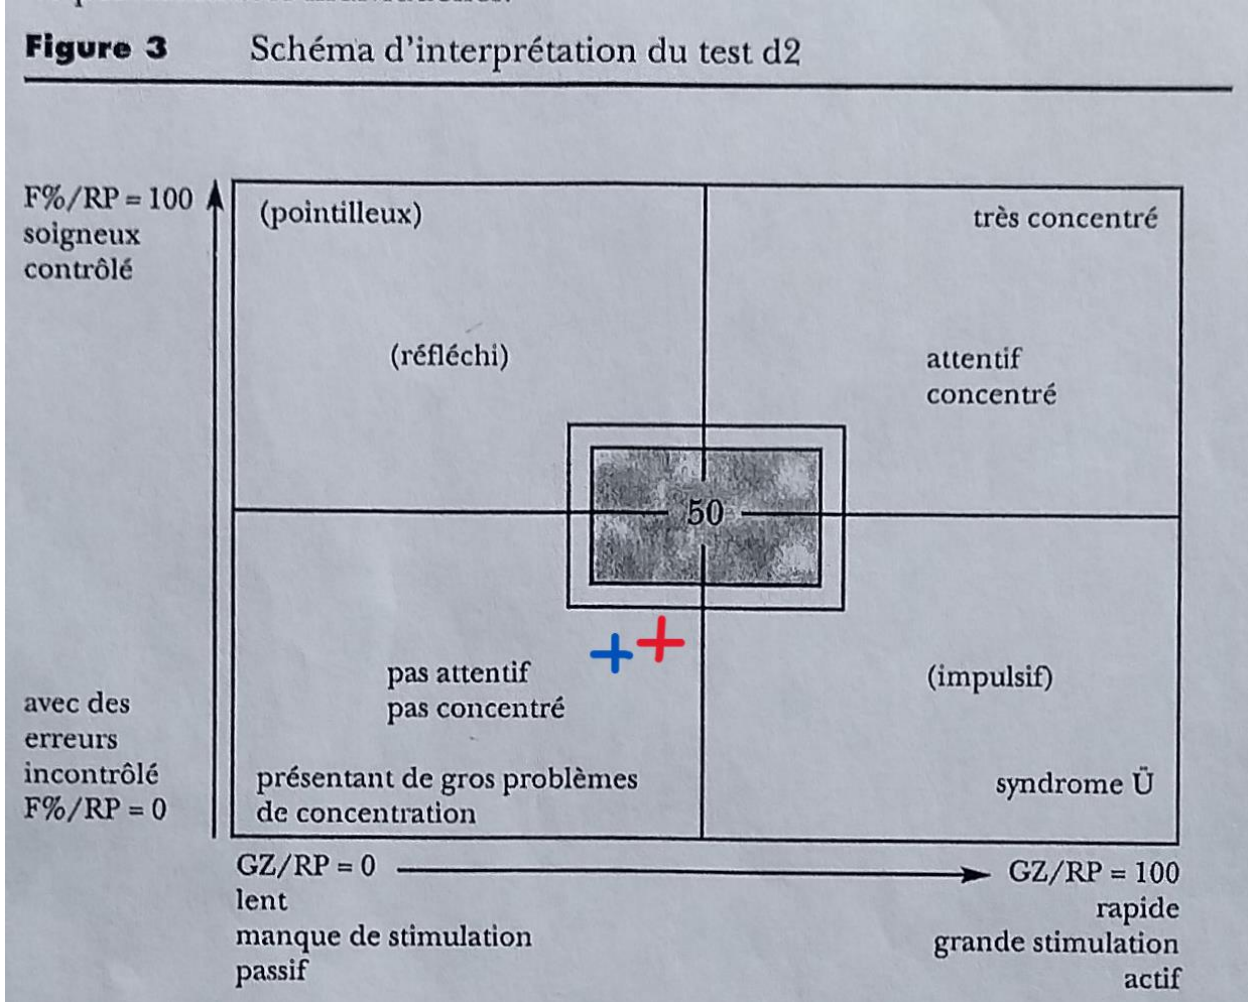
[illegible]

**Figure 3** Schéma d'interprétation du test d2

F%/RP = 100
soigneux
contrôlé

(pointilleux)

très concentré

(réfléchi)

attentif
concentré

50

pas attentif
pas concentré

(impulsif)

avec des
erreurs
incontrôlé
F%/RP = 0

présentant de gros problèmes
de concentration

syndrome Ü

GZ/RP = 0
lent
manque de stimulation
passif

GZ/RP = 100
rapide
grande stimulation
actif